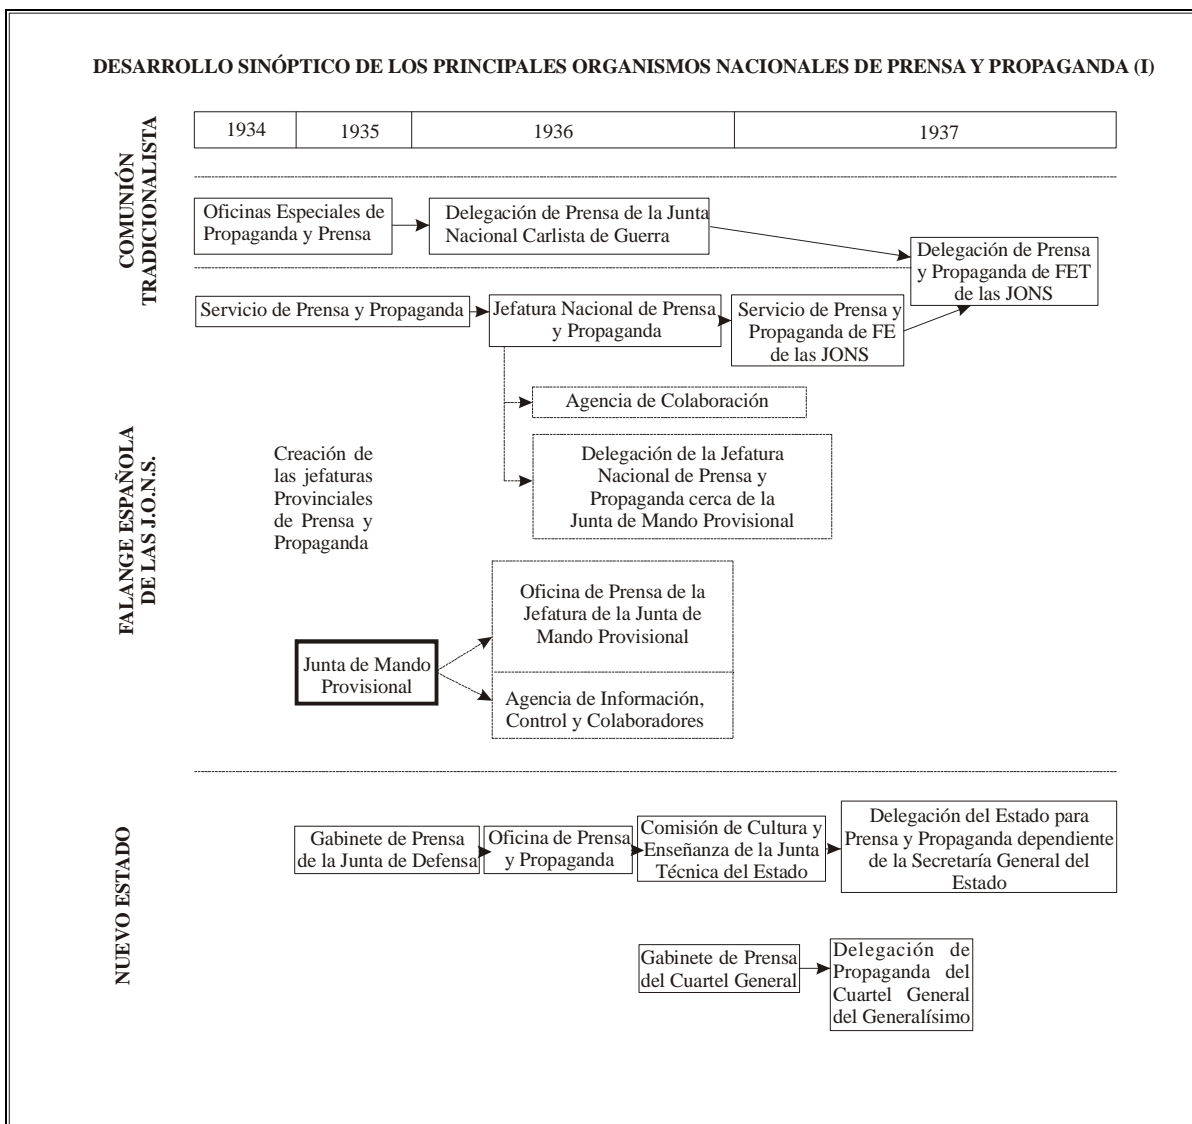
DESARROLLO SINÓPTICO DE LOS PRINCIPALES ORGANISMOS NACIONALES DE PRENSA Y PROPAGANDA (I)

| 1934 | 1935 | 1936 | 1937 |
|---|---|---|---|

COMUNIÓN TRADICIONALISTA

Oficinas Especiales de Propaganda y Prensa

Delegación de Prensa de la Junta Nacional Carlista de Guerra

Delegación de Prensa y Propaganda de FET de las JONS

FALANGE ESPAÑOLA DE LAS J.O.N.S.

Servicio de Prensa y Propaganda

Jefatura Nacional de Prensa y Propaganda

Servicio de Prensa y Propaganda de FE de las JONS

Agencia de Colaboración

Delegación de la Jefatura Nacional de Prensa y Propaganda cerca de la Junta de Mando Provisional

Creación de las jefaturas Provinciales de Prensa y Propaganda

Junta de Mando Provisional

Oficina de Prensa de la Jefatura de la Junta de Mando Provisional

Agencia de Información, Control y Colaboradores

NUEVO ESTADO

Gabinete de Prensa de la Junta de Defensa

Oficina de Prensa y Propaganda

Comisión de Cultura y Enseñanza de la Junta Técnica del Estado

Delegación del Estado para Prensa y Propaganda dependiente de la Secretaría General del Estado

Gabinete de Prensa del Cuartel General

Delegación de Propaganda del Cuartel General del Generalísimo